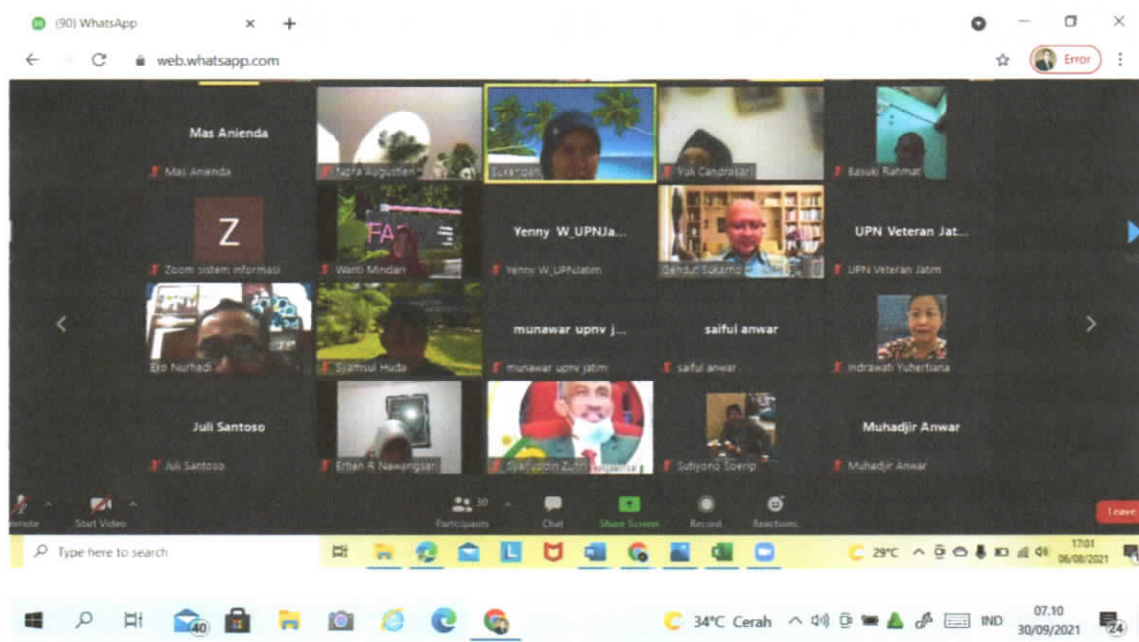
(90) WhatsApp
web.whatsapp.com
Error

Mas Anienda
Mas Anienda
Nora Augustien
Sukardan
Yuli Candrasari
Basuki Rahmat
Z
Zoom sistem informasi
FA
Wanti Mindari
Yenny W_UPNJa...
Yenny W_UPNJatim
Gendut Sukarno
UPN Veteran Jat...
UPN Veteran Jatim
Eko Nurhadi
Syamsul Huda
munawar upnv j...
munawar upnv jatim
saiful anwar
saiful anwar
Indrawati Yuhertiana
Juli Santoso
Juli Santoso
Ertien R Nawangsari
Syarifuddin Zuhri
Suhyono Soenip
Muhadjir Anwar
Muhadjir Anwar

Unmute
Start Video
30
Participants
Chat
Share Screen
Record
Reactions
Leave

Type here to search
29°C
17:01
06/08/2021

40
34°C Cerah
IND
07.10
30/09/2021
24